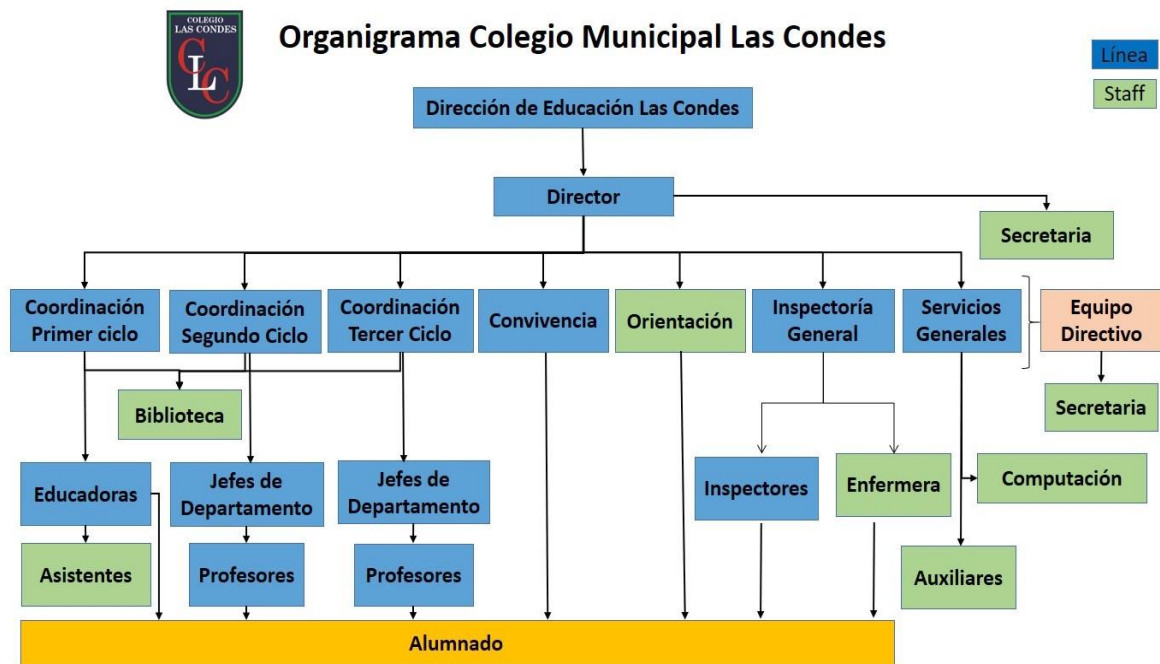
COLEGIO
LAS CONDES
CLC

Organigrama Colegio Municipal Las Condes

Línea
Staff

Dirección de Educación Las Condes

Director

Secretaria

Coordinación Primer ciclo

Coordinación Segundo Ciclo

Coordinación Tercer Ciclo

Convivencia

Orientación

Inspectoría General

Servicios Generales

Equipo Directivo

Secretaria

Biblioteca

Educadoras

Jefes de Departamento

Jefes de Departamento

Inspectores

Enfermera

Computación

Asistentes

Profesores

Profesores

Auxiliares

Alumnado